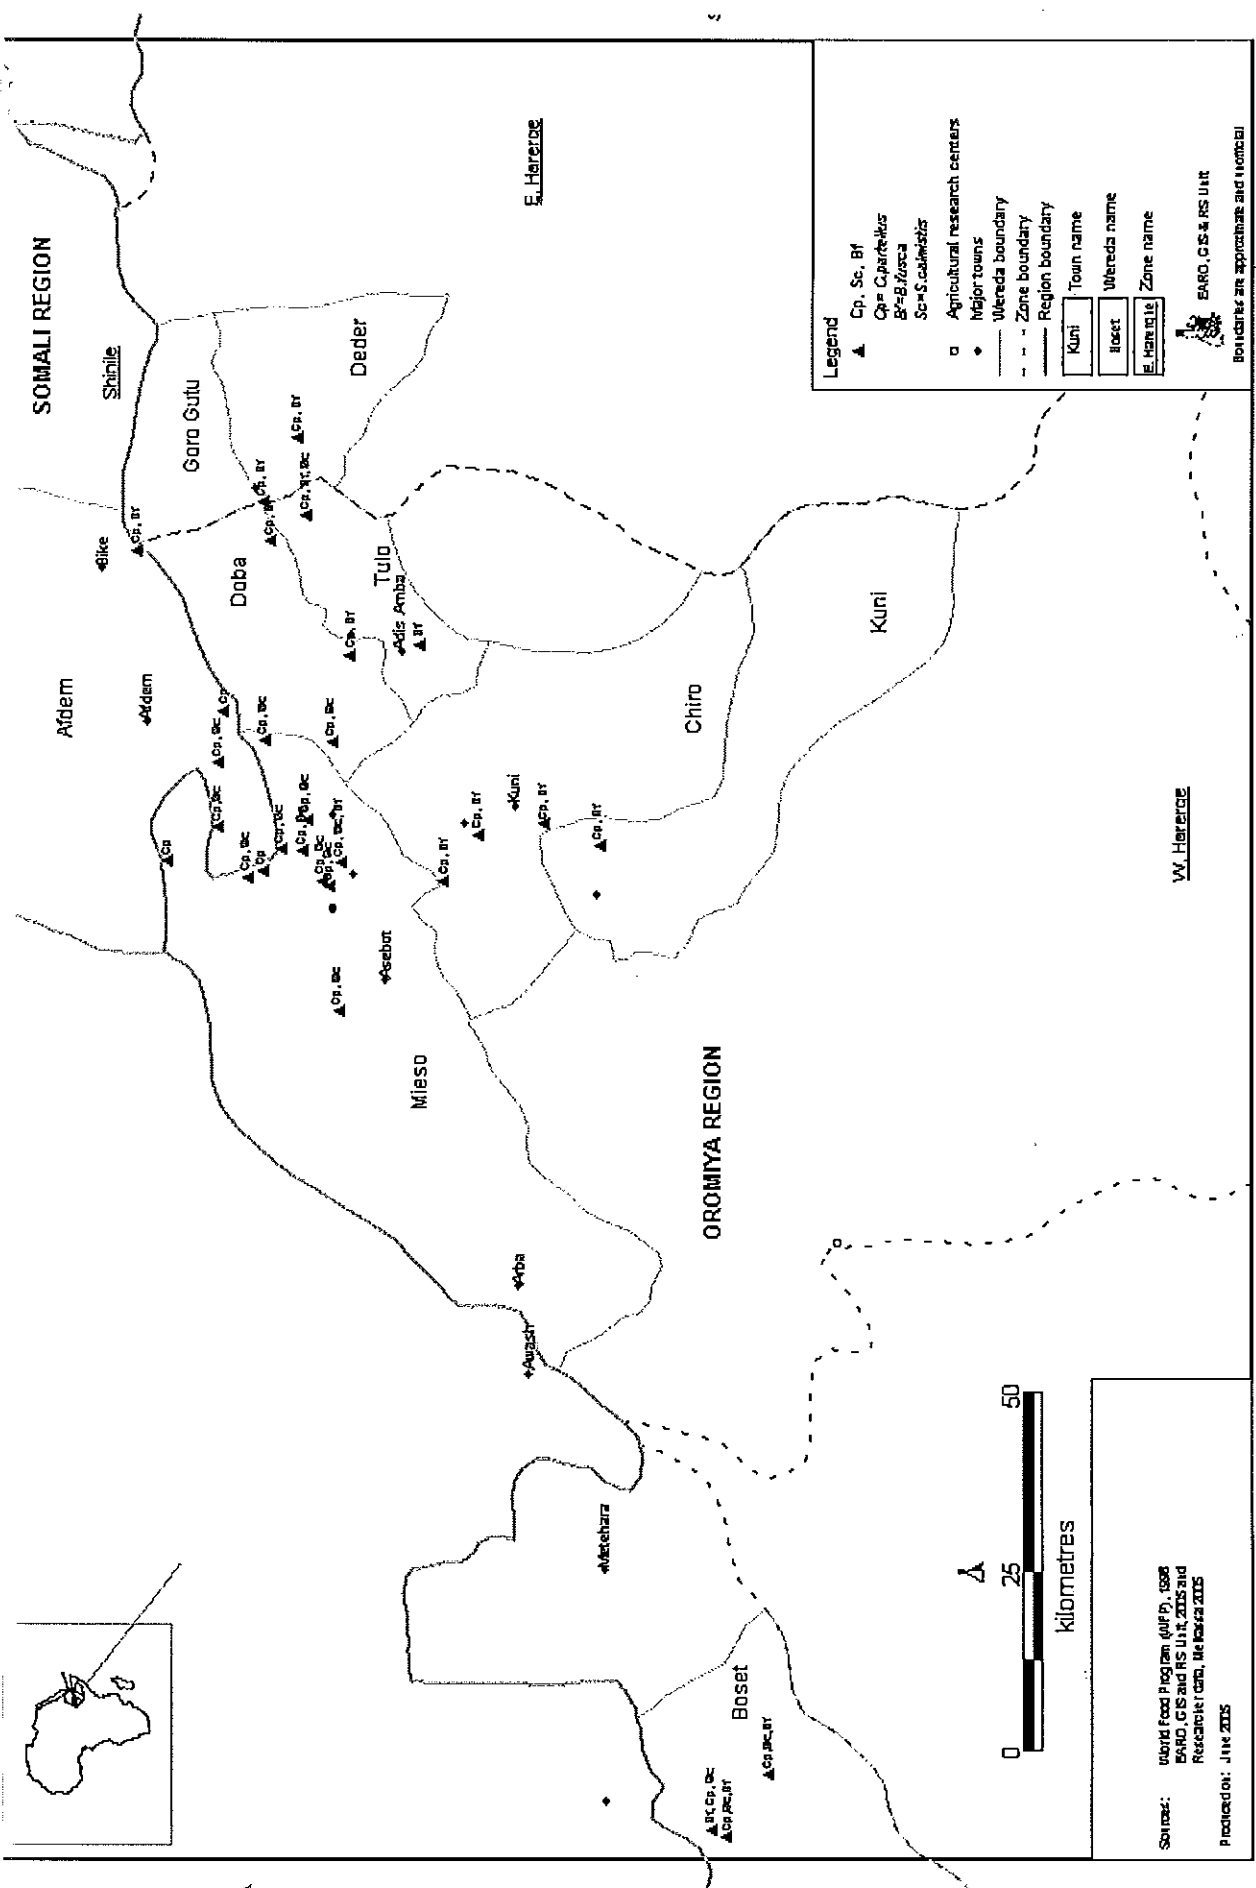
SOMALI REGION

Shinile

E. Hareroe

Legend

Cp, Sc, Bf

Cp= C.partellus
Bf=B.fusca
Sc=S.calamistis

Agricultural research centers
Major towns
Wereda boundary
Zone boundary
Region boundary

Kuni Town name
Boset Wereda name
E. Hareroe Zone name

EARO, GIS & RS Unit

Boundaries are approximate and unofficial

Goro Gutu

Deder

Bike

Doba

Tulo

Adis Amba

Afdem

Afdem

Kuni

Chiro

Kuni

Asebot

Mieso

W. Hareroe

OROMIYA REGION

Arba

Awash

Metehara

Boset

0 25 50
kilometres

Sources: World Food Program (WFP), 1998
EARO, GIS and RS Unit, 2005 and
Researcher data, Melkassa 2005

Produced on: June 2005

Cp, Bf
Cp, Bf
Cp, Bf
Cp, Bf, Sc
Cp, Bf
Bf
Cp, Sc
Cp, Sc
Cp
Cp, Sc
Cp, Sc
Cp, Sc
Cp
Cp, Sc
Cp
Cp, Sc
Cp, Sc
Cp, Sc, Bf
Cp, Bf
Cp, Bf
Cp, Bf
Cp, Bf
Cp, Sc
Bf, Cp, Sc
Cp, Sc, Bf
Cp, Sc, Bf